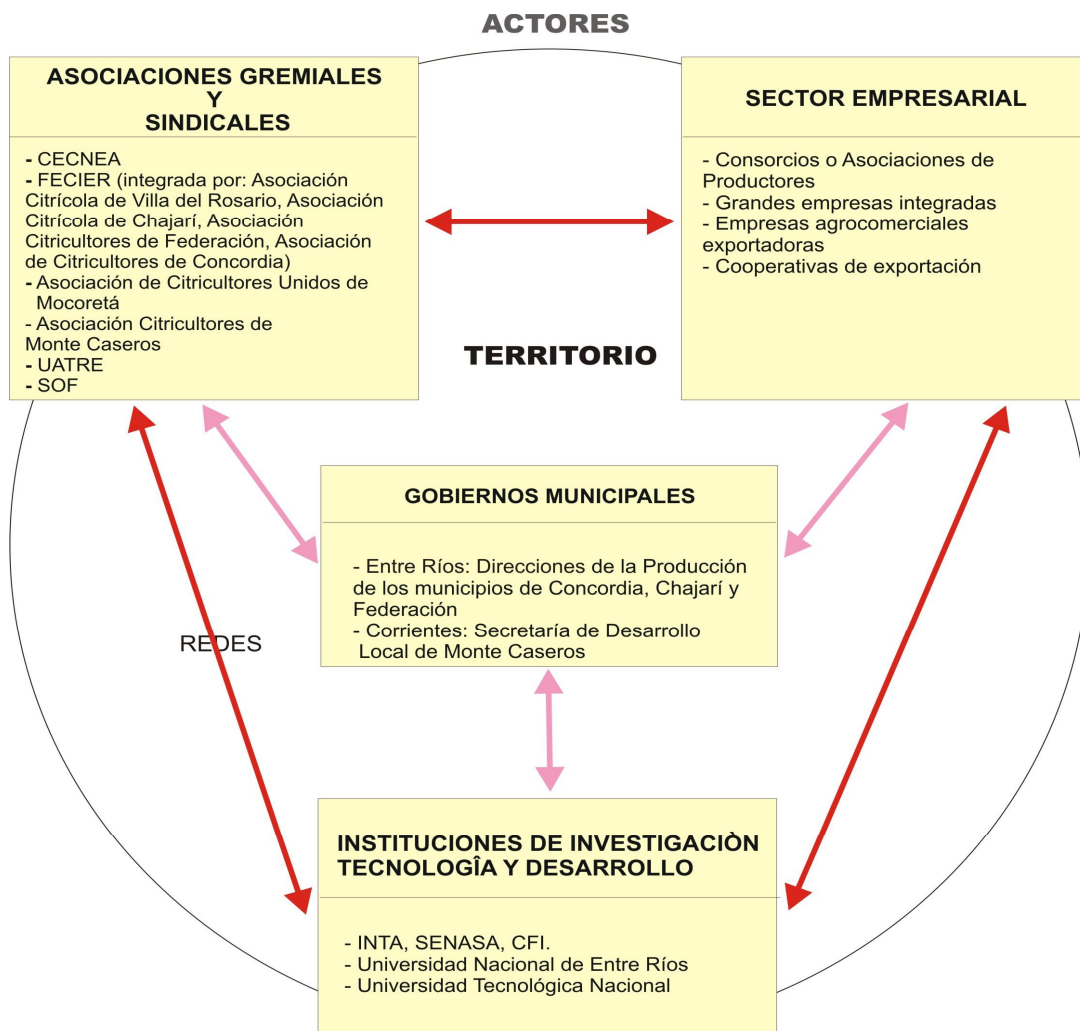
ACTORES

ASOCIACIONES GREMIALES
Y
SINDICALES

- CECNEA
- FECIER (integrada por: Asociación Citrícola de Villa del Rosario, Asociación Citrícola de Chajarí, Asociación Citricultores de Federación, Asociación de Citricultores de Concordia)
- Asociación de Citricultores Unidos de Mocoretá
- Asociación Citricultores de Monte Caseros
- UATRE
- SOF

SECTOR EMPRESARIAL

- Consorcios o Asociaciones de Productores
- Grandes empresas integradas
- Empresas agrocomerciales exportadoras
- Cooperativas de exportación

TERRITORIO

GOBIERNOS MUNICIPALES

- Entre Ríos: Direcciones de la Producción de los municipios de Concordia, Chajarí y Federación
- Corrientes: Secretaría de Desarrollo Local de Monte Caseros

REDES

INSTITUCIONES DE INVESTIGACIÒN TECNOLOGÎA Y DESARROLLO

- INTA, SENASA, CFI.
- Universidad Nacional de Entre Ríos
- Universidad Tecnológica Nacional